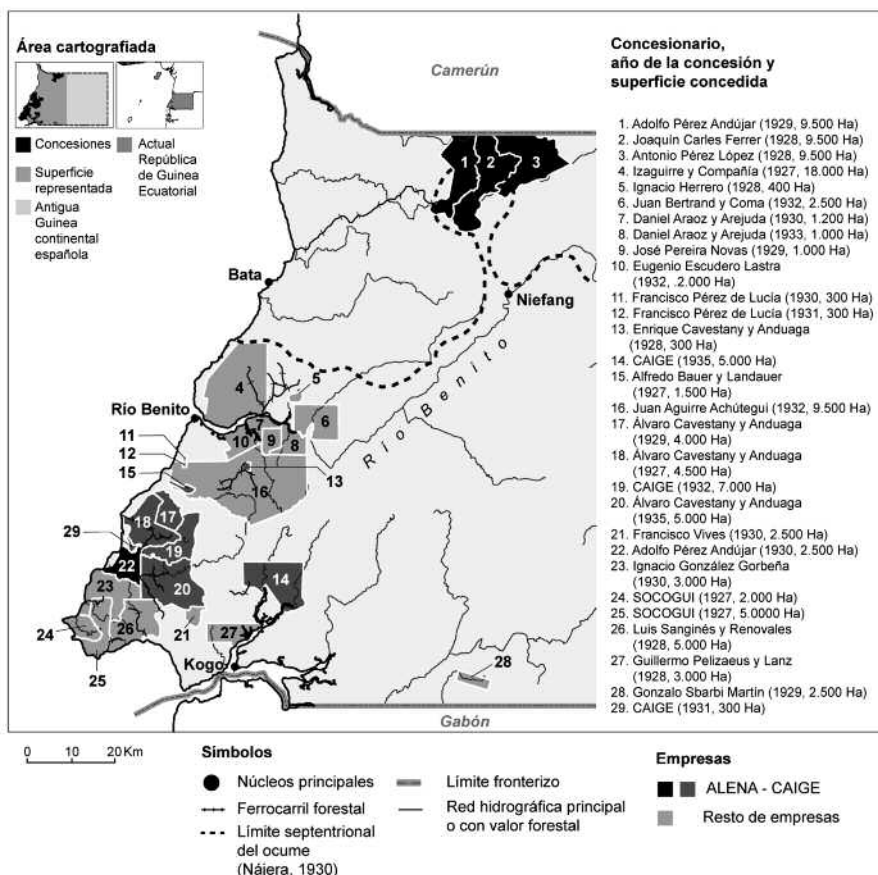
Área cartografiada

Concesiones

Actual República de Guinea Ecuatorial

Superficie representada

Antigua Guinea continental española

Camerún

Concesionario, año de la concesión y superficie concedida

1. Adolfo Pérez Andújar (1929, 9.500 Ha)
2. Joaquín Carles Ferrer (1928, 9.500 Ha)
3. Antonio Pérez López (1928, 9.500 Ha)
4. Izaguirre y Compañía (1927, 18.000 Ha)
5. Ignacio Herrero (1928, 400 Ha)
6. Juan Bertrand y Coma (1932, 2.500 Ha)
7. Daniel Araoz y Arejuda (1930, 1.200 Ha)
8. Daniel Araoz y Arejuda (1933, 1.000 Ha)
9. José Pereira Novas (1929, 1.000 Ha)
10. Eugenio Escudero Lastra (1932, .2.000 Ha)
11. Francisco Pérez de Lucía (1930, 300 Ha)
12. Francisco Pérez de Lucía (1931, 300 Ha)
13. Enrique Cavestany y Anduaga (1928, 300 Ha)
14. CAIGE (1935, 5.000 Ha)
15. Alfredo Bauer y Landauer (1927, 1.500 Ha)
16. Juan Aguirre Achútegui (1932, 9.500 Ha)
17. Álvaro Cavestany y Anduaga (1929, 4.000 Ha)
18. Álvaro Cavestany y Anduaga (1927, 4.500 Ha)
19. CAIGE (1932, 7.000 Ha)
20. Álvaro Cavestany y Anduaga (1935, 5.000 Ha)
21. Francisco Vives (1930, 2.500 Ha)
22. Adolfo Pérez Andújar (1930, 2.500 Ha)
23. Ignacio González Gorbeña (1930, 3.000 Ha)
24. SOCOGUI (1927, 2.000 Ha)
25. SOCOGUI (1927, 5.0000 Ha)
26. Luis Sanginés y Renovales (1928, 5.000 Ha)
27. Guillermo Pelizaeus y Lanz (1928, 3.000 Ha)
28. Gonzalo Sbarbi Martín (1929, 2.500 Ha)
29. CAIGE (1931, 300 Ha)

Bata

Niefang

Río Benito

Río Benito

Kogo

Gabón

1 2 3 4 5 6 7 8 9 10 11 12 13 14 15 16 17 18 19 20 21 22 23 24 25 26 27 28 29

0 10 20 Km

Simbolos

Núcleos principales

Ferrocarril forestal

Límite septentrional del ocume (Nájera, 1930)

Límite fronterizo

Red hidrográfica principal o con valor forestal

Empresas

ALENA - CAIGE

Resto de empresas